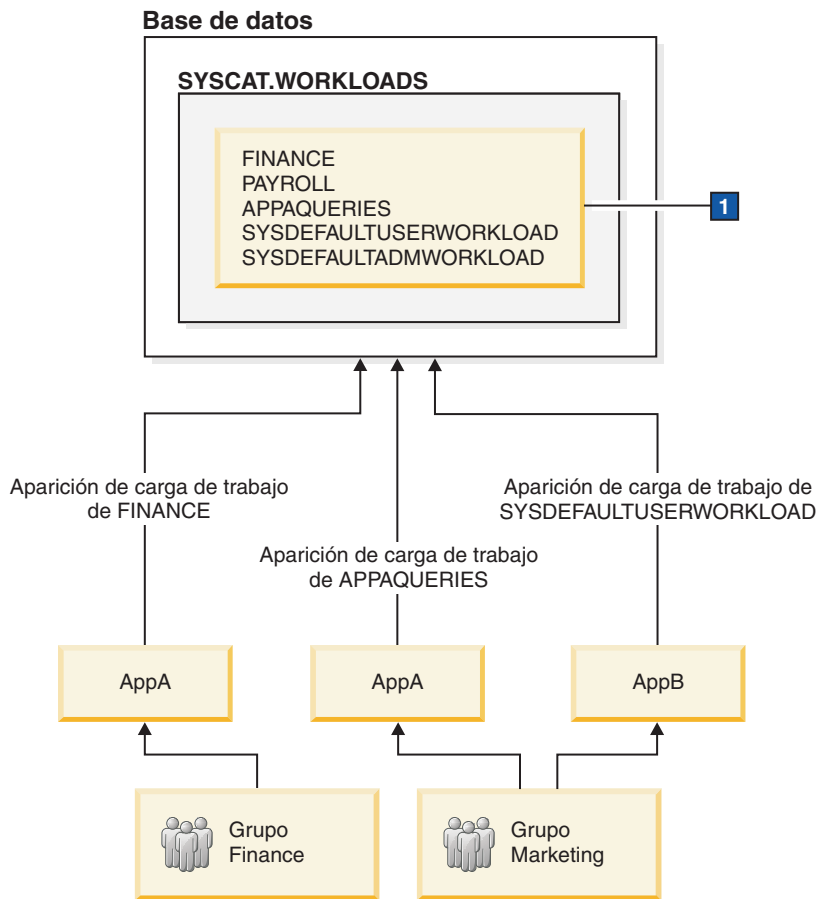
Base de datos

SYSCAT.WORKLOADS

FINANCE
PAYROLL
APPAQUERIES
SYSDEFAULTUSERWORKLOAD
SYSDEFAULTADMWORKLOAD

1

Aparición de carga de trabajo de FINANCE

Aparición de carga de trabajo de APPAQUERIES

Aparición de carga de trabajo de SYSDEFAULTUSERWORKLOAD

AppA

AppA

AppB

Grupo Finance

Grupo Marketing